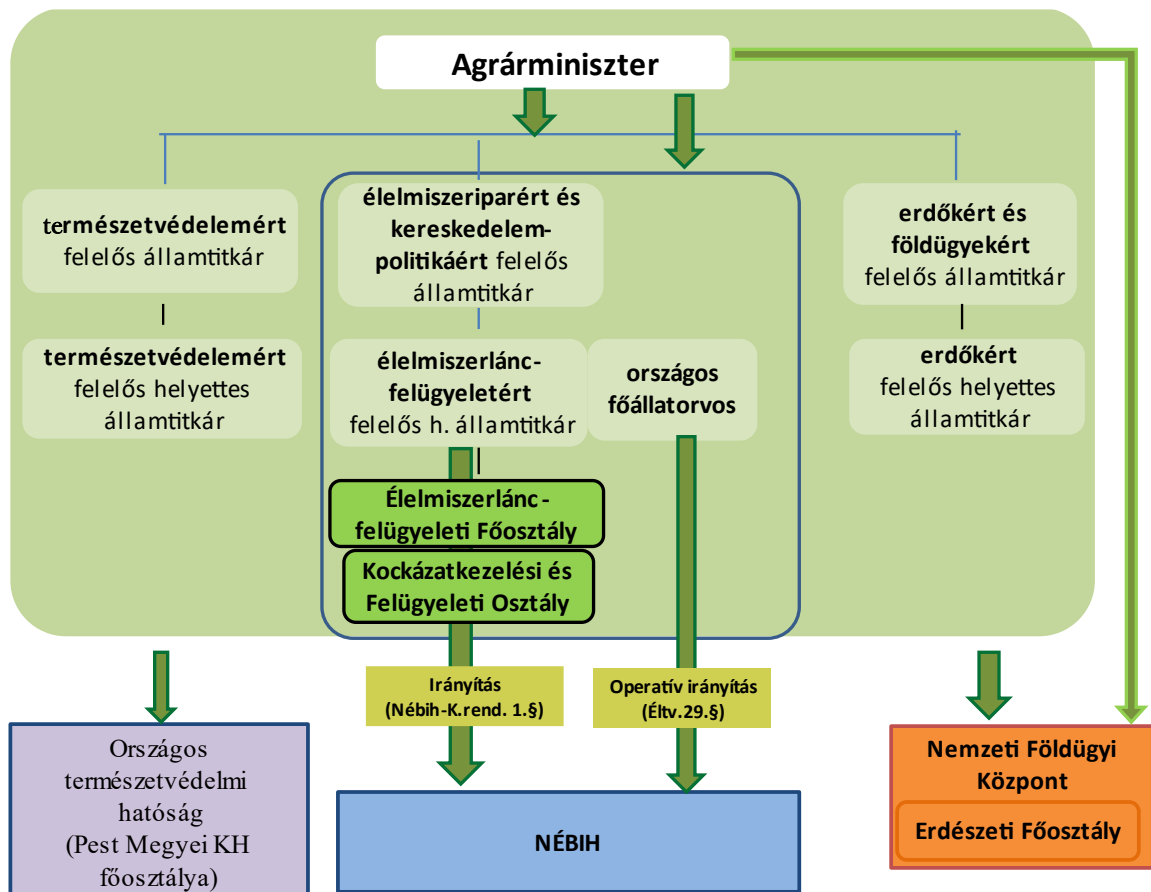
Agrárminiszter

természetvédelemért felelős államtitkár

természetvédelemért felelős helyettes államtitkár

élelmiszeriparért és kereskedelempolitikáért felelős államtitkár

élelmiszerlánc-felügyeletért felelős h. államtitkár

országos főállatorvos

Élelmiszerlánc-felügyeleti Főosztály

Kockázatkezelési és Felügyeleti Osztály

erdőkért és földügyekért felelős államtitkár

erdőkért felelős helyettes államtitkár

Országos természetvédelmi hatóság (Pest Megyei KH főosztálya)

Irányítás (Nébih-K.rend. 1.§)

Operatív irányítás (Éltv.29.§)

NÉBIH

Nemzeti Földügyi Központ

Erdészeti Főosztály